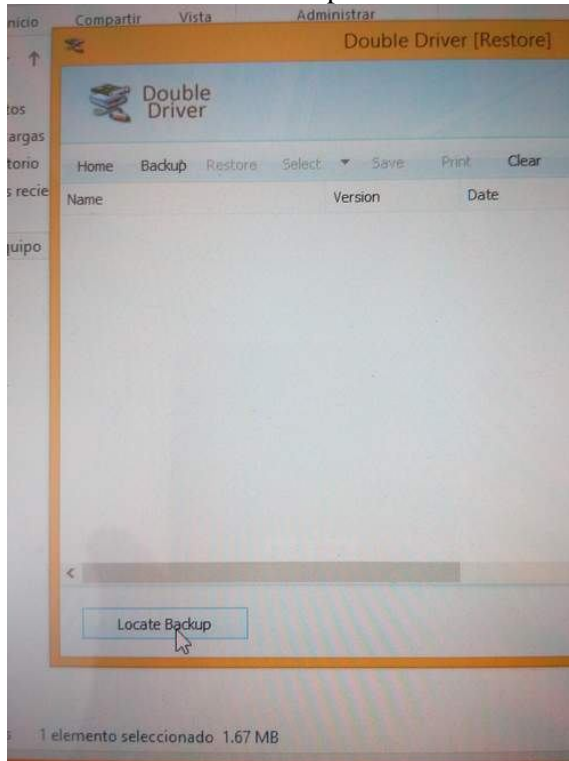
nicio Compartir Vista Administrar

Double Driver [Restore]

tos
argas
torio
s recie
uipo

Double Driver

Home Backup Restore Select ▾ Save Print Clear

Name Version Date

<

Locate Backup

1 elemento seleccionado 1.67 MB